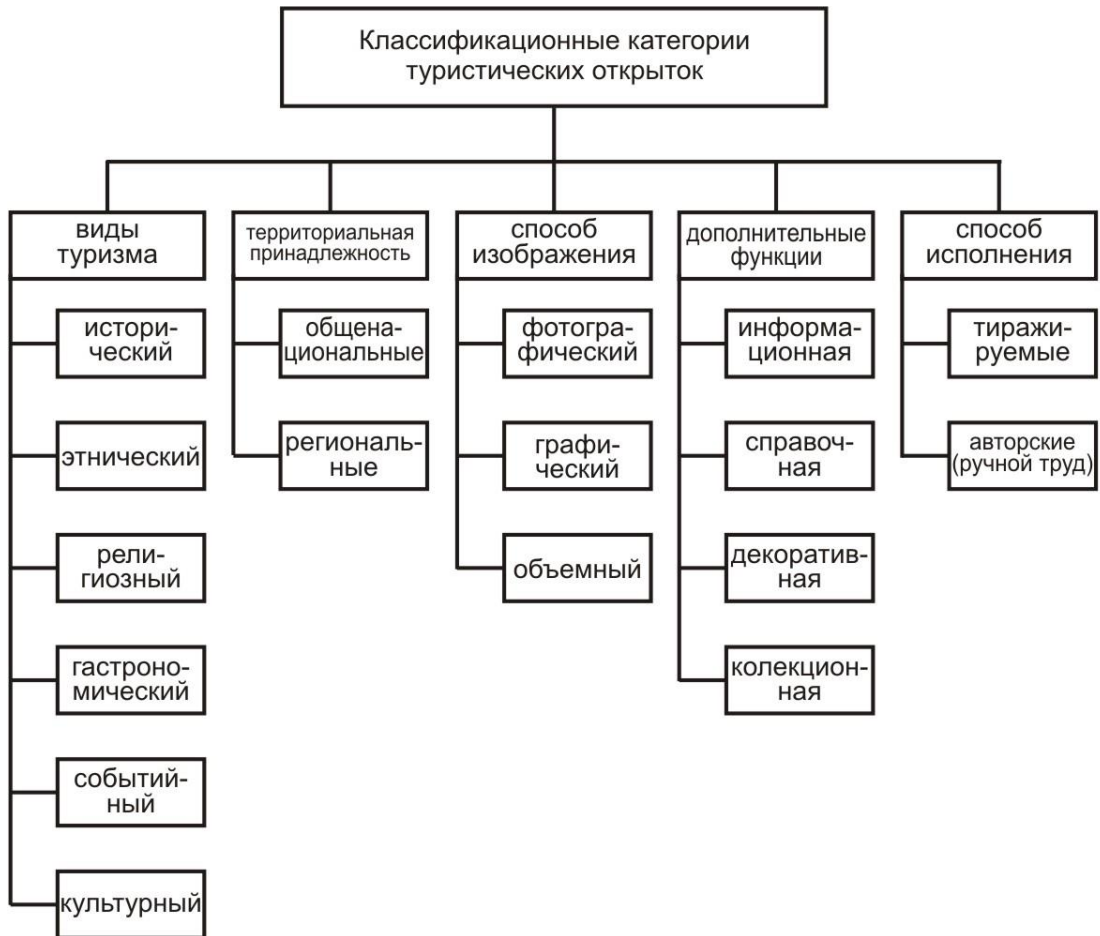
Классификационные категории туристических открыток

виды туризма

исторический

этнический

религиозный

гастрономический

событийный

культурный

территориальная принадлежность

общенациональные

региональные

способ изображения

фотографический

графический

объемный

дополнительные функции

информационная

справочная

декоративная

колекционная

способ исполнения

тиражируемые

авторские (ручной труд)